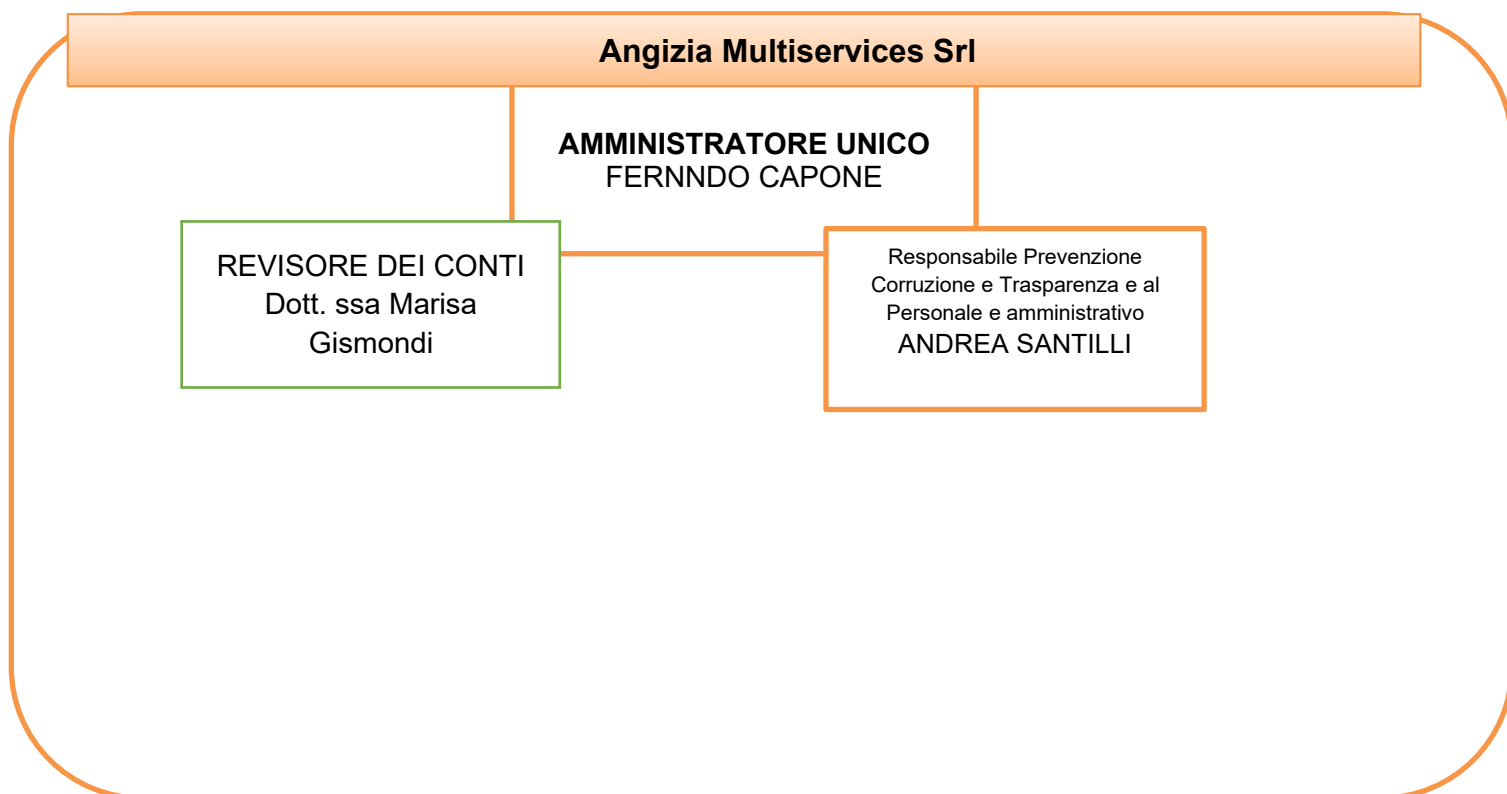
Angizia Multiservices Srl

AMMINISTRATORE UNICO
FERNNDO CAPONE

REVISORE DEI CONTI
Dott. ssa Marisa Gismondi

Responsabile Prevenzione Corruzione e Trasparenza e al Personale e amministrativo
ANDREA SANTILLI